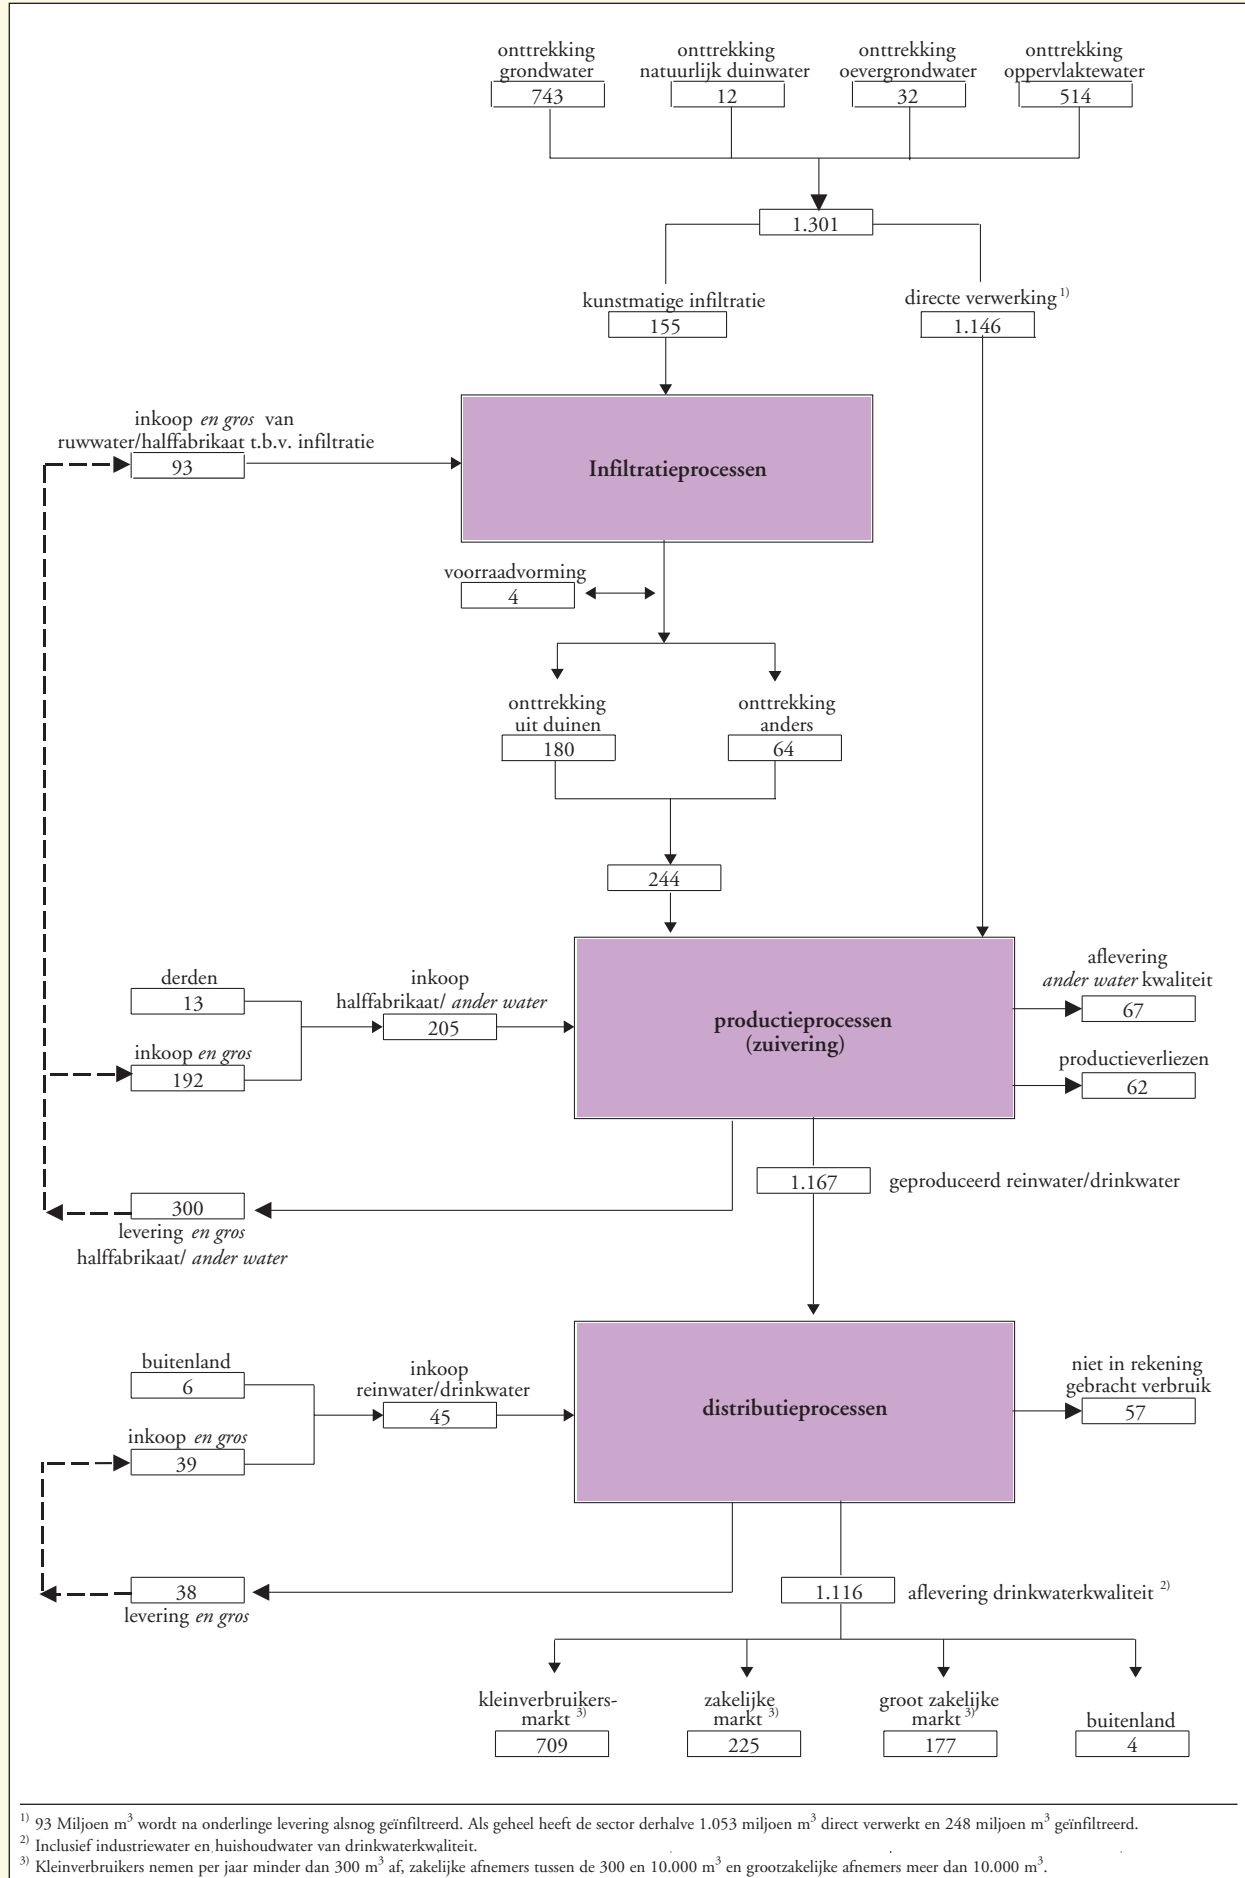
onttrekking grondwater
743

onttrekking natuurlijk duinwater
12

onttrekking oevergrondwater
32

onttrekking oppervlaktewater
514

1.301

kunstmatige infiltratie
155

directe verwerking $^{1)}$
1.146

inkoop *en gros* van ruwwater/halffabrikaat t.b.v. infiltratie
93

**Infiltratieprocessen**

voorraadvorming
4

onttrekking uit duinen
180

onttrekking anders
64

244

derden
13

inkoop *en gros*
192

inkoop halffabrikaat/ *ander water*
205

**productieprocessen (zuivering)**

aflevering *ander water* kwaliteit
67

productieverliezen
62

300
levering *en gros* halffabrikaat/ *ander water*

1.167 geproduceerd reinwater/drinkwater

buitenland
6

inkoop *en gros*
39

inkoop reinwater/drinkwater
45

**distributieprocessen**

niet in rekening gebracht verbruik
57

38
levering *en gros*

1.116 aflevering drinkwaterkwaliteit $^{2)}$

kleinverbruikers-markt $^{3)}$
709

zakelijke markt $^{3)}$
225

groot zakelijke markt $^{3)}$
177

buitenland
4

$^{1)}$ 93 Miljoen $m^3$ wordt na onderlinge levering alsnog geïnfiltreerd. Als geheel heeft de sector derhalve 1.053 miljoen $m^3$ direct verwerkt en 248 miljoen $m^3$ geïnfiltreerd.
$^{2)}$ Inclusief industriewater en huishoudwater van drinkwaterkwaliteit.
$^{3)}$ Kleinverbruikers nemen per jaar minder dan 300 $m^3$ af, zakelijke afnemers tussen de 300 en 10.000 $m^3$ en grootzakelijke afnemers meer dan 10.000 $m^3$.